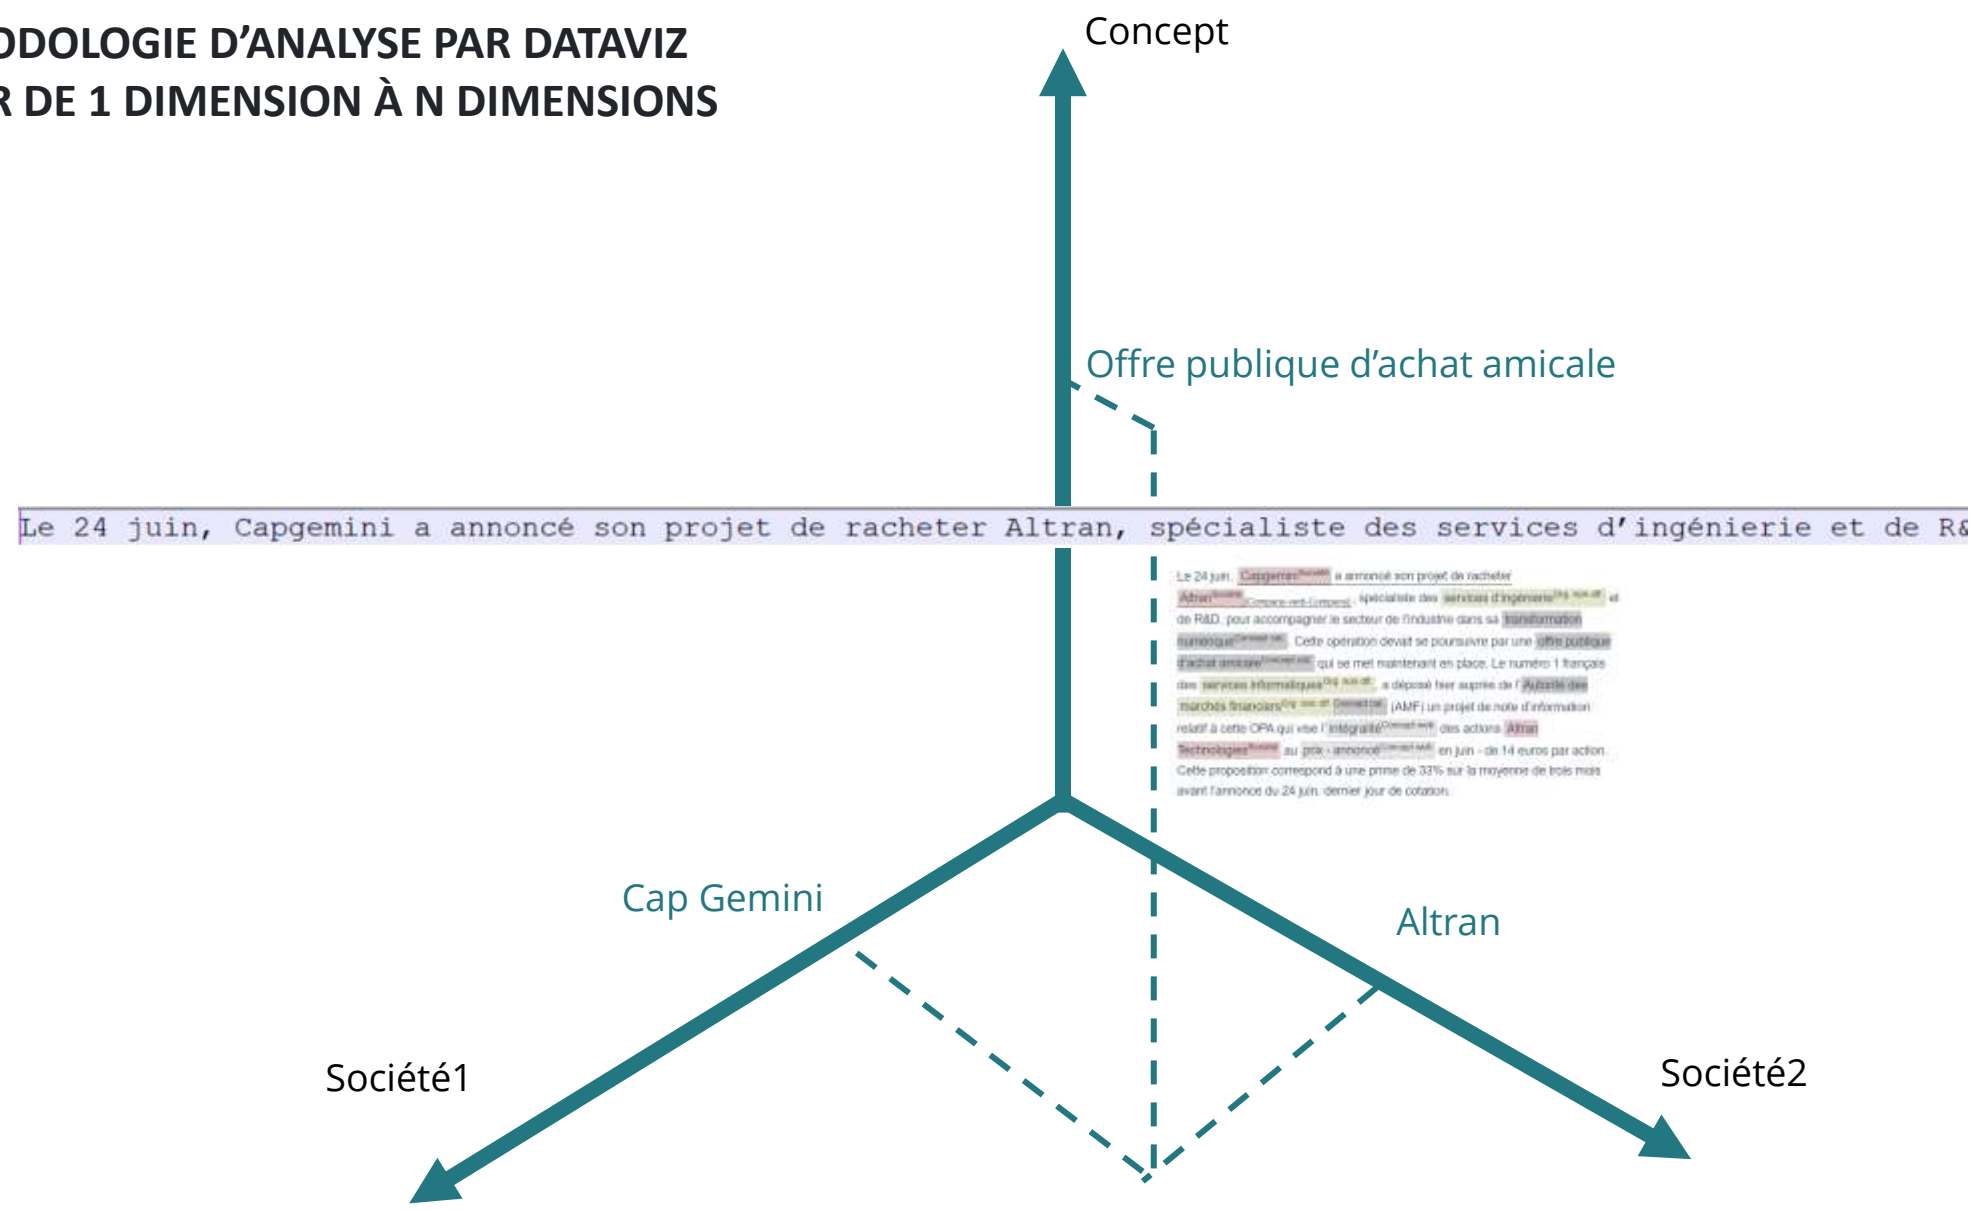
ODOLOGIE D'ANALYSE PAR DATAVIZ
R DE 1 DIMENSION À N DIMENSIONS

Concept

Offre publique d'achat amicale

Le 24 juin, Capgemini a annoncé son projet de racheter Altran, spécialiste des services d'ingénierie et de R&

Le 24 juin, Capgemini a annoncé son projet de racheter Altran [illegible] spécialiste des services d'ingénierie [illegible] et de R&D, pour accompagner le secteur de l'industrie dans sa transformation numérique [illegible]. Cette opération devait se poursuivre par une offre publique d'achat amicale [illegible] qui se met maintenant en place. Le numéro 1 français des services informatiques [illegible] a déposé hier auprès de l'Autorité des marchés financiers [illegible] (AMF) un projet de note d'information relatif à cette OPA qui vise l'intégralité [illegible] des actions Altran Technologies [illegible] au prix - annoncé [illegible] en juin - de 14 euros par action. Cette proposition correspond à une prime de 33% sur la moyenne de trois mois avant l'annonce du 24 juin, dernier jour de cotation.

Cap Gemini

Altran

Société1

Société2